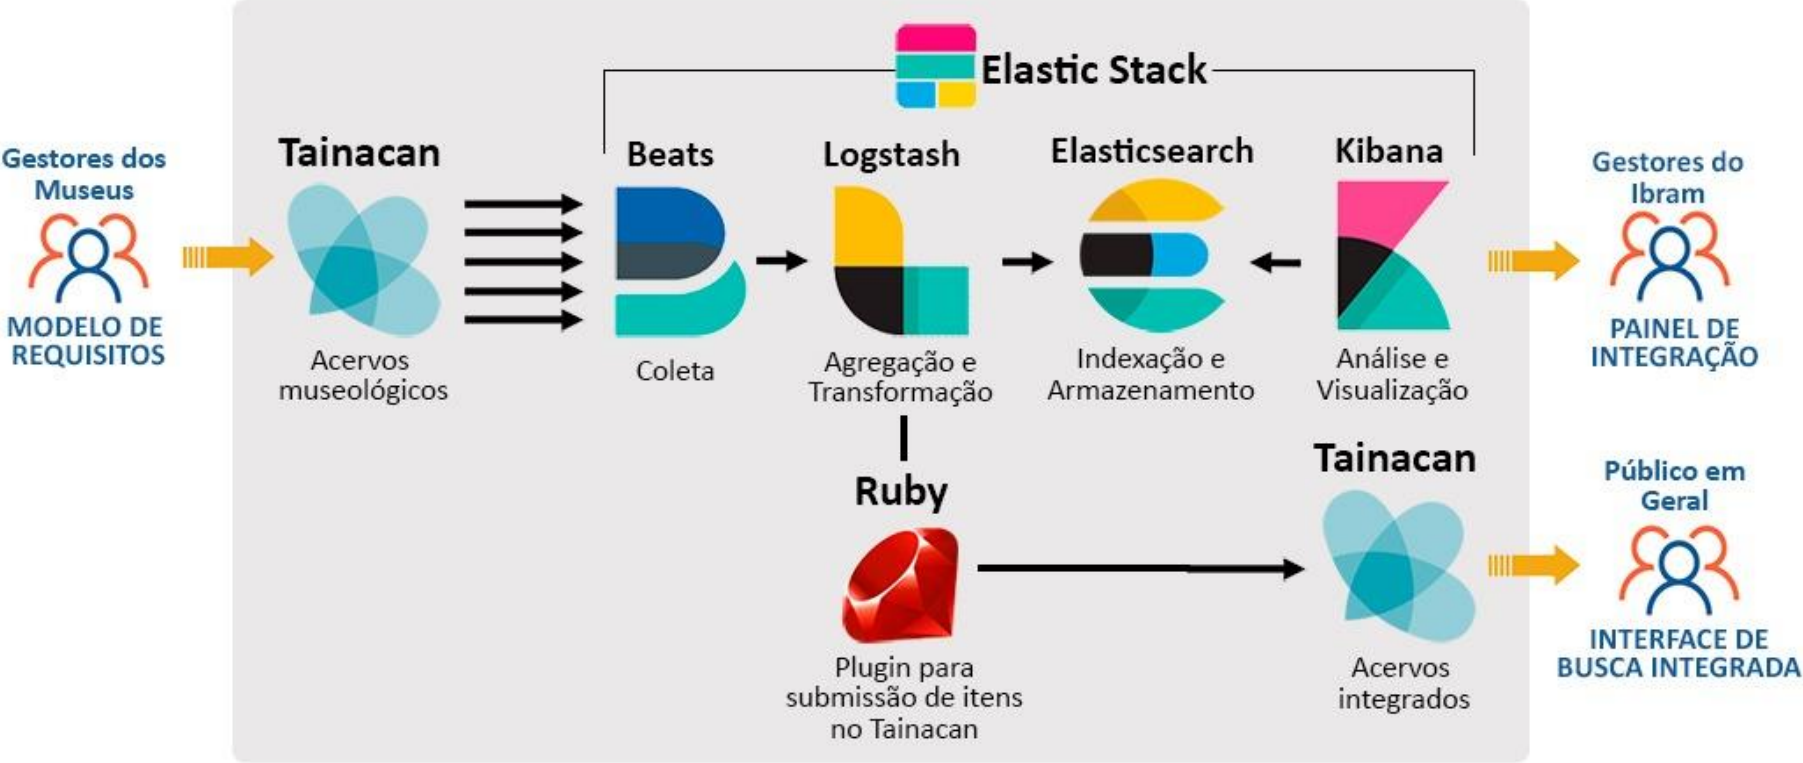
Gestores dos Museus

MODELO DE REQUISITOS

Tainacan

Acervos museológicos

Elastic Stack

Beats

Coleta

Logstash

Agregação e Transformação

Elasticsearch

Indexação e Armazenamento

Kibana

Análise e Visualização

Gestores do Ibram

PAINEL DE INTEGRAÇÃO

Ruby

Plugin para submissão de itens no Tainacan

Tainacan

Acervos integrados

Público em Geral

INTERFACE DE BUSCA INTEGRADA